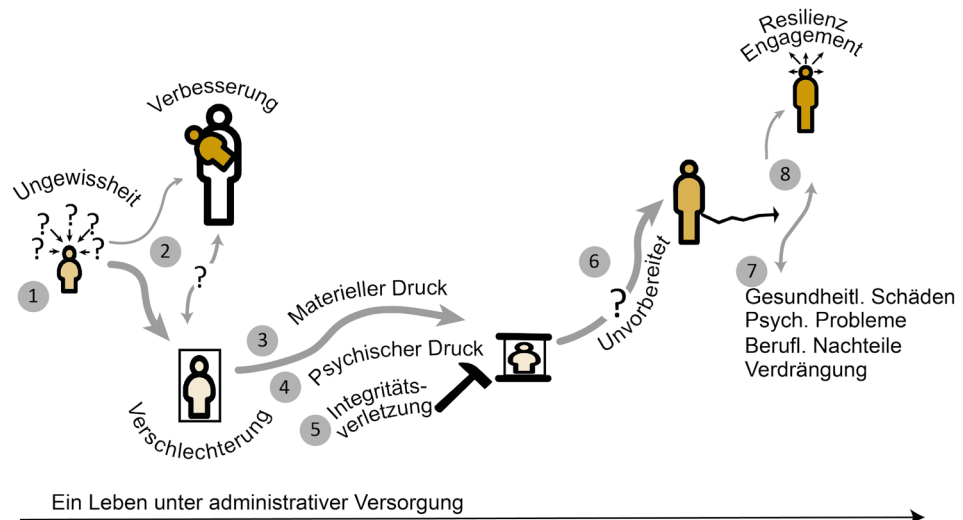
Resilienz
Engagement

Verbesserung

Ungewissheit

?
?
?
?
?

2

?

1

8

6

7

Gesundheitl. Schäden
Psych. Probleme
Berufl. Nachteile
Verdrängung

Unvorbereitet

?

3
Materieller Druck

4
Psychischer Druck

5
Integritätsverletzung

Verschlechterung

Ein Leben unter administrativer Versorgung